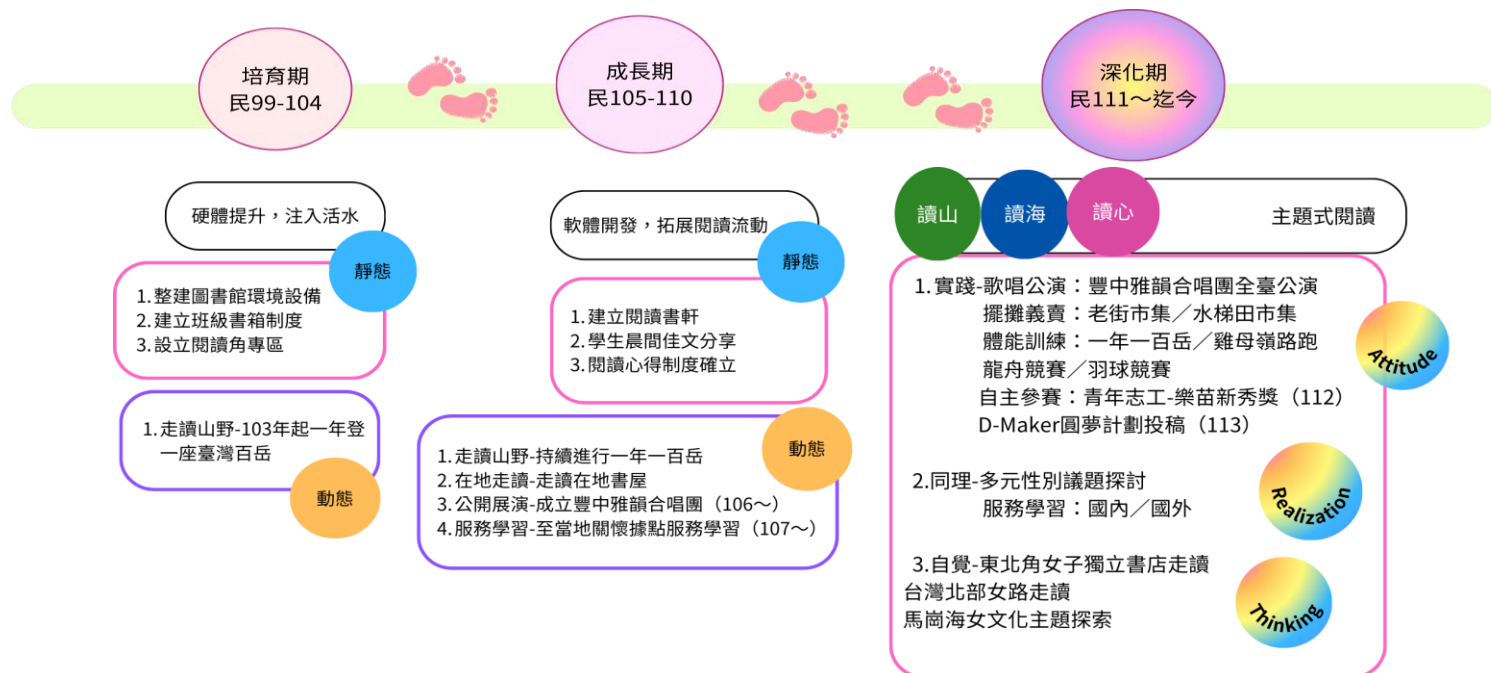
培育期
民99-104

成長期
民105-110

深化期
民111～迄今

硬體提升，注入活水

靜態

1. 整建圖書館環境設備
2. 建立班級書箱制度
3. 設立閱讀角專區

1. 走讀山野-103年起一年登一座臺灣百岳

動態

軟體開發，拓展閱讀流動

靜態

1. 建立閱讀書軒
2. 學生晨間佳文分享
3. 閱讀心得制度確立

動態

1. 走讀山野-持續進行一年一百岳
2. 在地走讀-走讀在地書屋
3. 公開展演-成立豐中雅韻合唱團（106～）
4. 服務學習-至當地關懷據點服務學習（107～）

讀山 讀海 讀心 主題式閱讀

1. 實踐-歌唱公演：豐中雅韻合唱團全臺公演
擺攤義賣：老街市集／水梯田市集
體能訓練：一年一百岳／雞母嶺路跑
龍舟競賽／羽球競賽
自主參賽：青年志工-樂苗新秀獎（112）
D-Maker圓夢計劃投稿（113）

Attitude

2. 同理-多元性別議題探討
服務學習：國內／國外

Realization

3. 自覺-東北角女子獨立書店走讀
台灣北部女路走讀
馬崗海女文化主題探索

Thinking